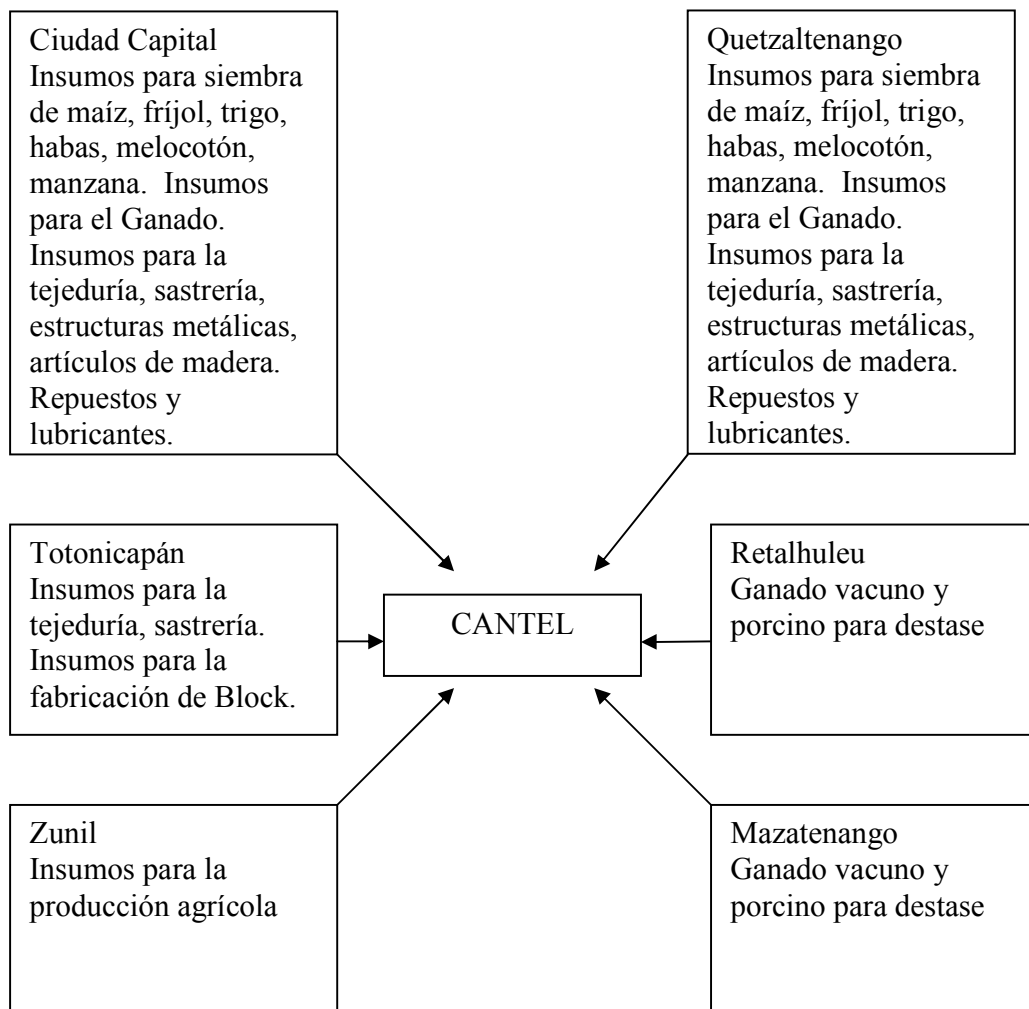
Ciudad Capital
Insumos para siembra de maíz, fríjol, trigo, habas, melocotón, manzana. Insumos para el Ganado. Insumos para la tejeduría, sastrería, estructuras metálicas, artículos de madera. Repuestos y lubricantes.

Quetzaltenango
Insumos para siembra de maíz, fríjol, trigo, habas, melocotón, manzana. Insumos para el Ganado. Insumos para la tejeduría, sastrería, estructuras metálicas, artículos de madera. Repuestos y lubricantes.

Totonicapán
Insumos para la tejeduría, sastrería. Insumos para la fabricación de Block.

CANTEL

Retalhuleu
Ganado vacuno y porcino para destase

Zunil
Insumos para la producción agrícola

Mazatenango
Ganado vacuno y porcino para destase